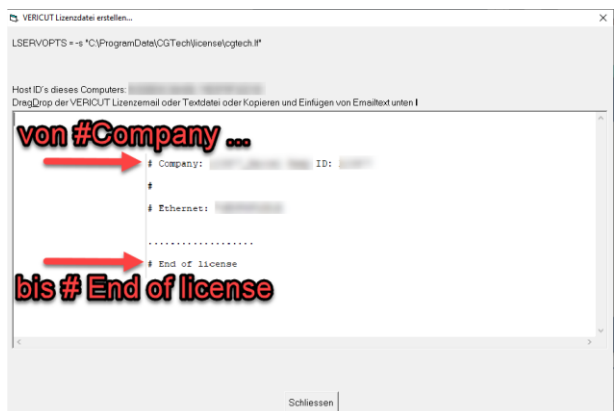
VERICUT Lizenzdatei erstellen...

LSERVOPTS = -s "C:\ProgramData\CGTech\license\cgtech.lf"

Host ID's dieses Computers: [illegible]
DragDrop der VERICUT Lizenzemail oder Textdatei oder Kopieren und Einfügen von Emailtext unten !

von #Company ...

# Company: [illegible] ID: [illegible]
#
# Ethernet: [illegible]

...................

# End of license

bis # End of license

Schliessen